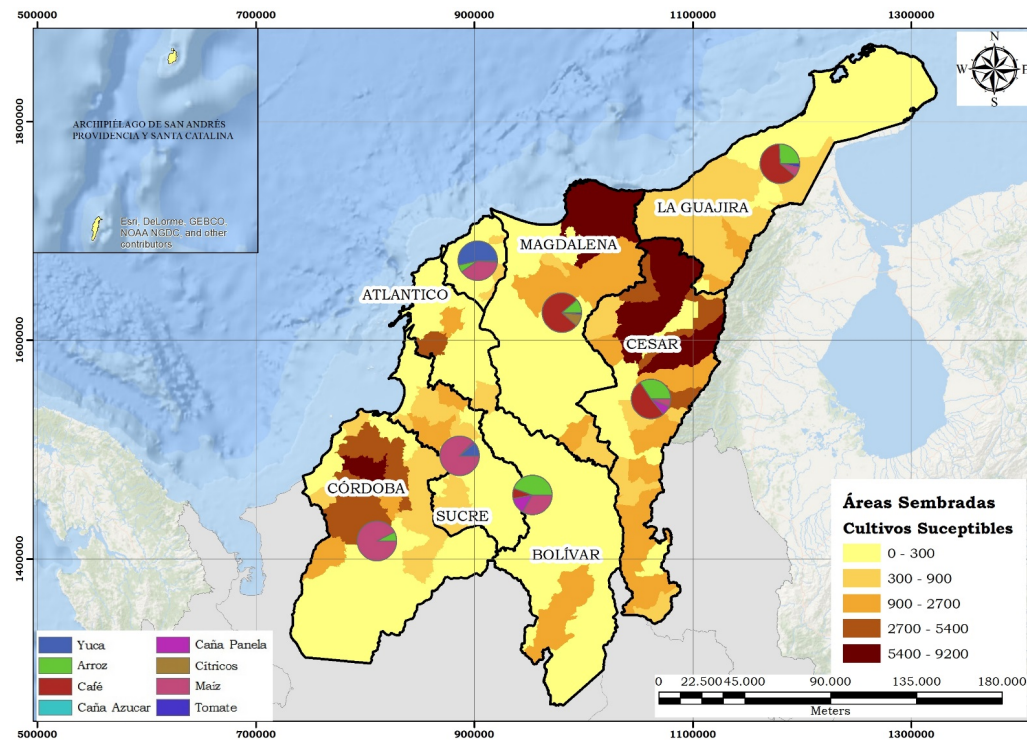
500000 700000 900000 1100000 1300000

ARCHIPIÉLAGO DE SAN ANDRÉS PROVIDENCIA Y SANTA CATALINA

Esri, DeLorme, GEBCO, NOAA NGDC, and other contributors

N
W E
S

1800000

1600000

1400000

LA GUAJIRA

MAGDALENA

ATLANTICO

CESAR

CÓRDOBA

SUCRE

BOLÍVAR

Áreas Sembradas
Cultivos Suceptibles

| | |
|---|---|
| | 0 - 300 |
| | 300 - 900 |
| | 900 - 2700 |
| | 2700 - 5400 |
| | 5400 - 9200 |

| | |
|---|---|
| Yuca | Caña Panela |
| Arroz | Cítricos |
| Café | Maíz |
| Caña Azucar | Tomate |

0 22.500 45.000 90.000 135.000 180.000
Meters

500000 700000 900000 1100000 1300000